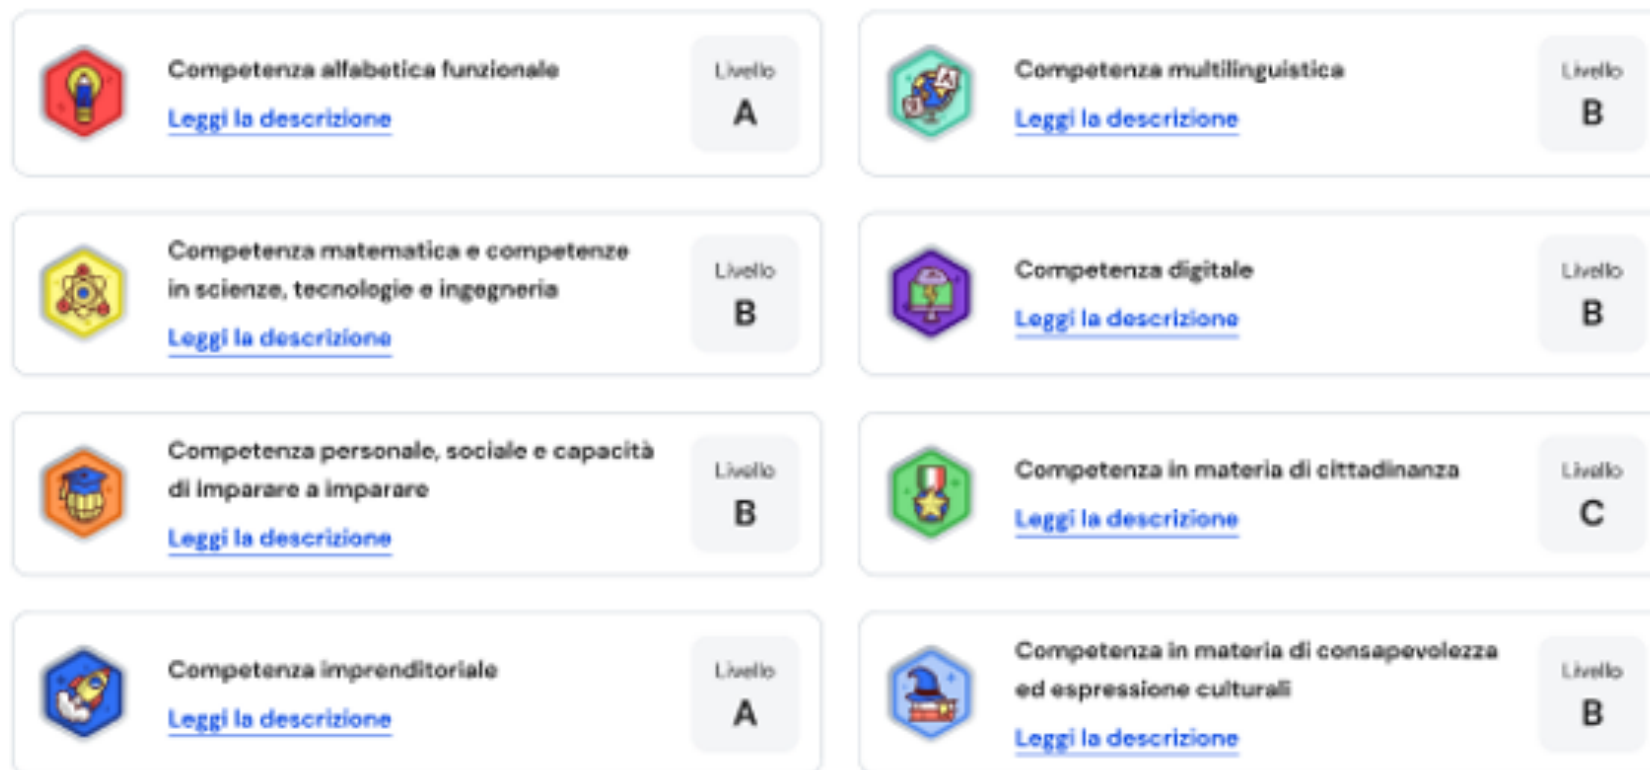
Competenza alfabetica funzionale
Leggi la descrizione
Livello
A

Competenza multilinguistica
Leggi la descrizione
Livello
B

Competenza matematica e competenze in scienze, tecnologie e ingegneria
Leggi la descrizione
Livello
B

Competenza digitale
Leggi la descrizione
Livello
B

Competenza personale, sociale e capacità di imparare a imparare
Leggi la descrizione
Livello
B

Competenza in materia di cittadinanza
Leggi la descrizione
Livello
C

Competenza imprenditoriale
Leggi la descrizione
Livello
A

Competenza in materia di consapevolezza ed espressione culturali
Leggi la descrizione
Livello
B